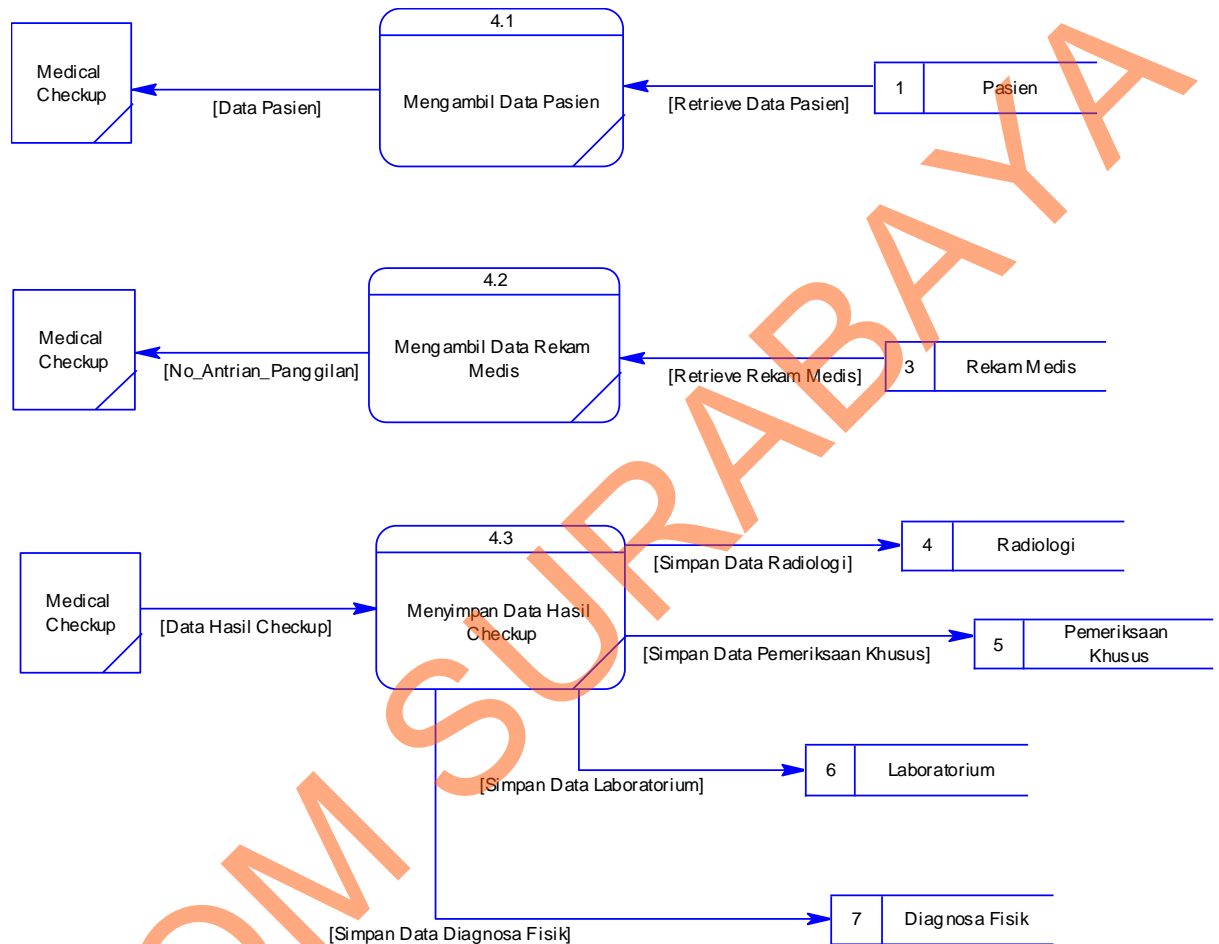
Medical Checkup

[Data Pasien]

4.1

Mengambil Data Pasien

[Retrieve Data Pasien]

1 Pasien

Medical Checkup

[No_Antrian_Panggilan]

4.2

Mengambil Data Rekam Medis

[Retrieve Rekam Medis]

3 Rekam Medis

Medical Checkup

[Data Hasil Checkup]

4.3

Menyimpan Data Hasil Checkup

[Simpan Data Radiologi]

4 Radiologi

[Simpan Data Pemeriksaan Khusus]

5 Pemeriksaan Khusus

[Simpan Data Laboratorium]

6 Laboratorium

[Simpan Data Diagnosa Fisik]

7 Diagnosa Fisik

SURABAYA

OM